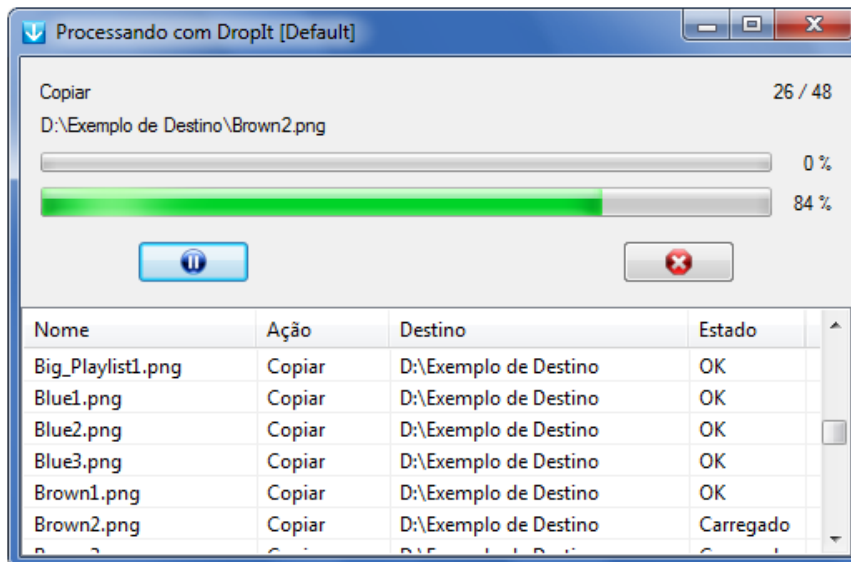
Processando com DropIt [Default]

Copiar 26 / 48

D:\Exemplo de Destino\Brown2.png

0 %

84 %

| Nome | Ação | Destino | Estado |
|---|---|---|---|
| Big_Playlist1.png | Copiar | D:\Exemplo de Destino | OK |
| Blue1.png | Copiar | D:\Exemplo de Destino | OK |
| Blue2.png | Copiar | D:\Exemplo de Destino | OK |
| Blue3.png | Copiar | D:\Exemplo de Destino | OK |
| Brown1.png | Copiar | D:\Exemplo de Destino | OK |
| Brown2.png | Copiar | D:\Exemplo de Destino | Carregado |
| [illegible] | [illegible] | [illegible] | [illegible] |